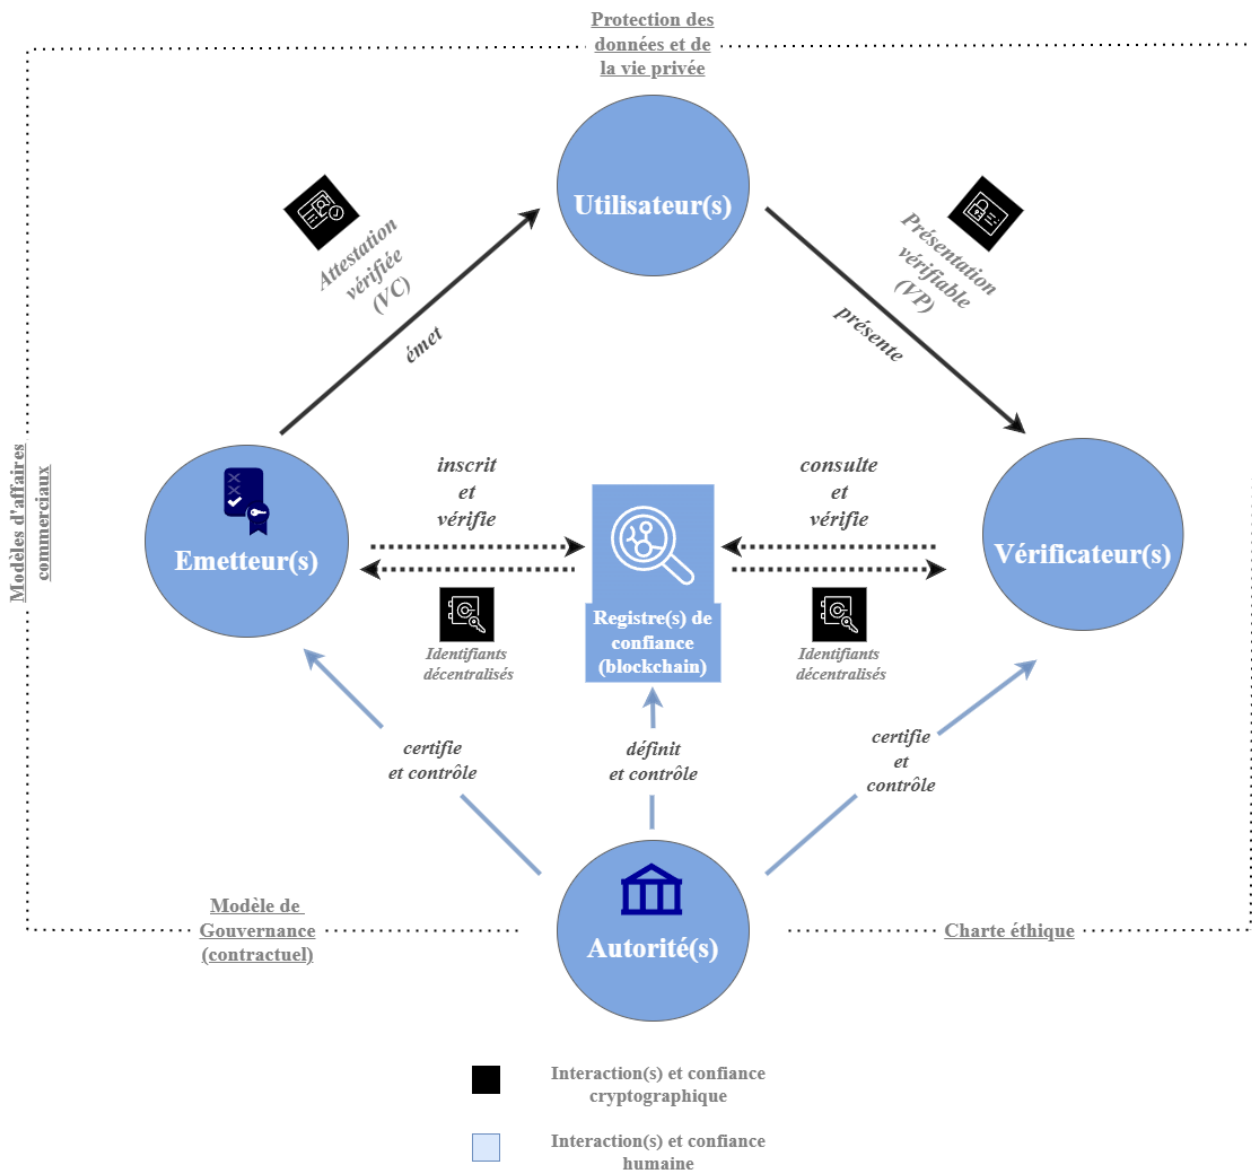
Protection des données et de la vie privée

Modèles d'affaires commerciaux

Utilisateur(s)

Attestation vérifiée (VC)

émet

Présentation vérifiable (VP)

présente

inscrit et vérifie

consulte et vérifie

Emetteur(s)

Registre(s) de confiance (blockchain)

Vérificateur(s)

Identifiants décentralisés

Identifiants décentralisés

certifie et contrôle

définit et contrôle

certifie et contrôle

Modèle de Gouvernance (contractuel)

Autorité(s)

Charte éthique

Interaction(s) et confiance cryptographique

Interaction(s) et confiance humaine